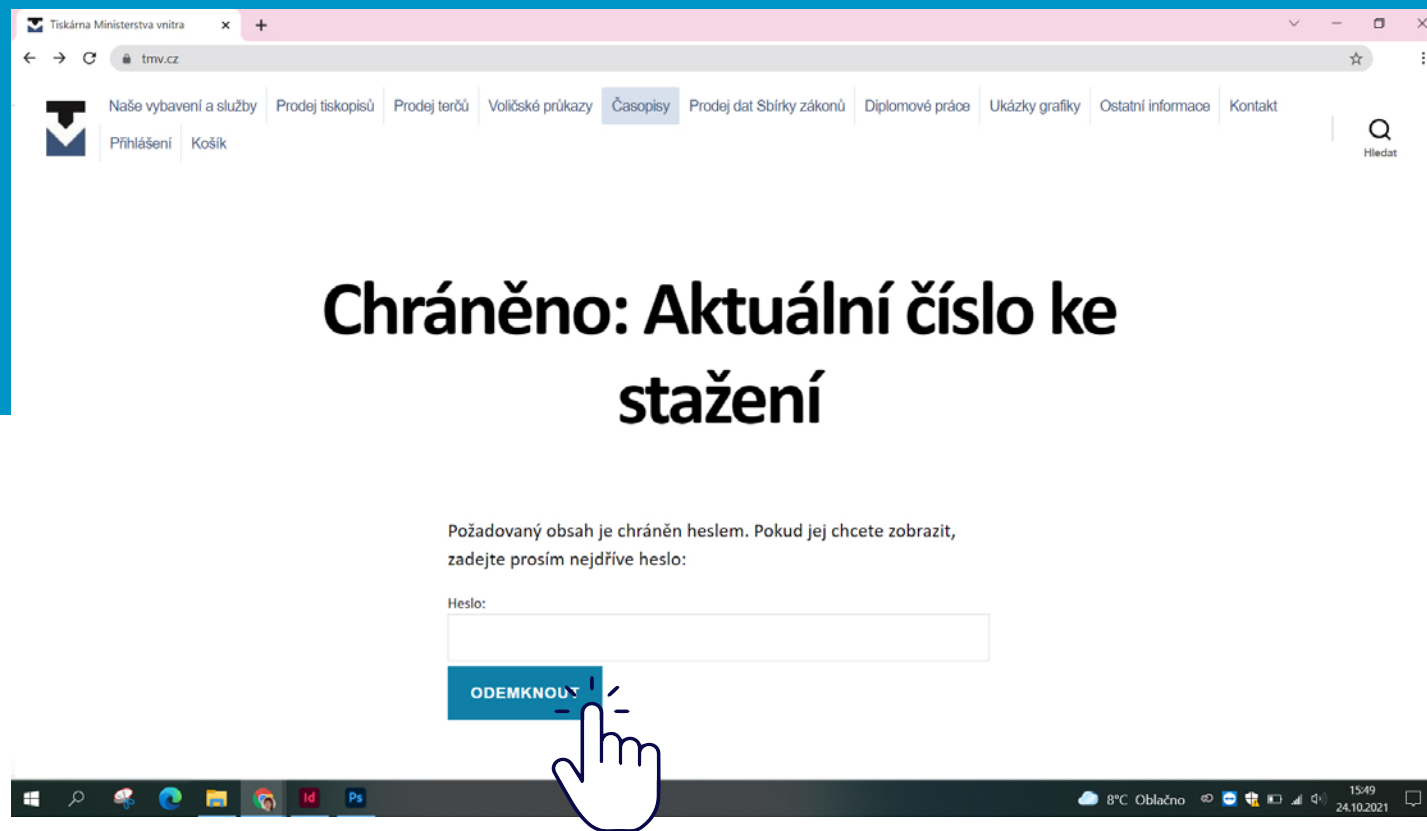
Tiskárna Ministerstva vnitra

tmv.cz

Naše vybavení a služby | Prodej tiskopisů | Prodej terčů | Voličské průkazy | Časopisy | Prodej dat Sbírky zákonů | Diplomové práce | Ukázky grafiky | Ostatní informace | Kontakt | Přihlášení | Košík

Hledat

Chráněno: Aktuální číslo ke stažení

Požadovaný obsah je chráněn heslem. Pokud jej chcete zobrazit, zadejte prosím nejdříve heslo:

Heslo:

ODEMKNOUT

Id Ps

8°C Oblačno 15:49 24.10.2021